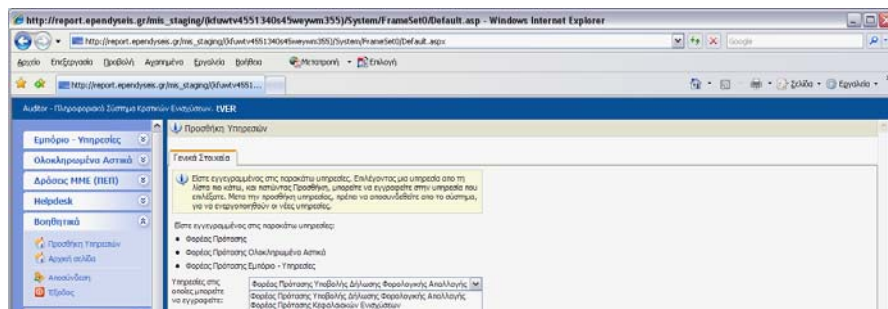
http://report.ependyseis.gr/mis_staging/(kfuwtv4551340s45weywm355)/System/FrameSet0/Default.asp - Windows Internet Explorer

http://report.ependyseis.gr/mis_staging/(kfuwtv4551340s45weywm355)/System/FrameSet0/Default.aspx

Google

Αρχείο Επεξεργασία Προβολή Αγαπημένα Εργαλεία Βοήθεια

Μετατροπή Επιλογή

http://report.ependyseis.gr/mis_staging/(kfuwtv4551...

Σελίδα Εργαλεία

Auditor - Πληροφοριακό Σύστημα Κρατικών Ενισχύσεων : EVER

Εμπόριο - Υπηρεσίες

Ολοκληρωμένα Αστικά

Δράσεις ΜΜΕ (ΠΕΠ)

Helpdesk

Βοηθητικά

Προσθήκη Υπηρεσιών

Αρχική σελίδα

Αποσύνδεση

Έξοδος

Προσθήκη Υπηρεσιών

Γενικά Στοιχεία

Είστε εγγεγραμμένος στις παρακάτω υπηρεσίες. Επιλέγοντας μια υπηρεσία από τη λίστα πιο κάτω, και πατώντας Προσθήκη, μπορείτε να εγγραφείτε στην υπηρεσία που επιλέξατε. Μετά την προσθήκη υπηρεσίας, πρέπει να αποσυνδεθείτε από το σύστημα, για να ενεργοποιηθούν οι νέες υπηρεσίες.

Είστε εγγεγραμμένος στις παρακάτω υπηρεσίες:

• Φορέας Πρότασης

• Φορέας Πρότασης Ολοκληρωμένα Αστικά

• Φορέας Πρότασης Εμπόριο - Υπηρεσίες

Υπηρεσίες στις οποίες μπορείτε να εγγραφείτε:

Φορέας Πρότασης Υποβολής Δήλωσης Φορολογικής Απαλλαγής

Φορέας Πρότασης Υποβολής Δήλωσης Φορολογικής Απαλλαγής

Φορέας Πρότασης Κεφαλαιακών Ενισχύσεων